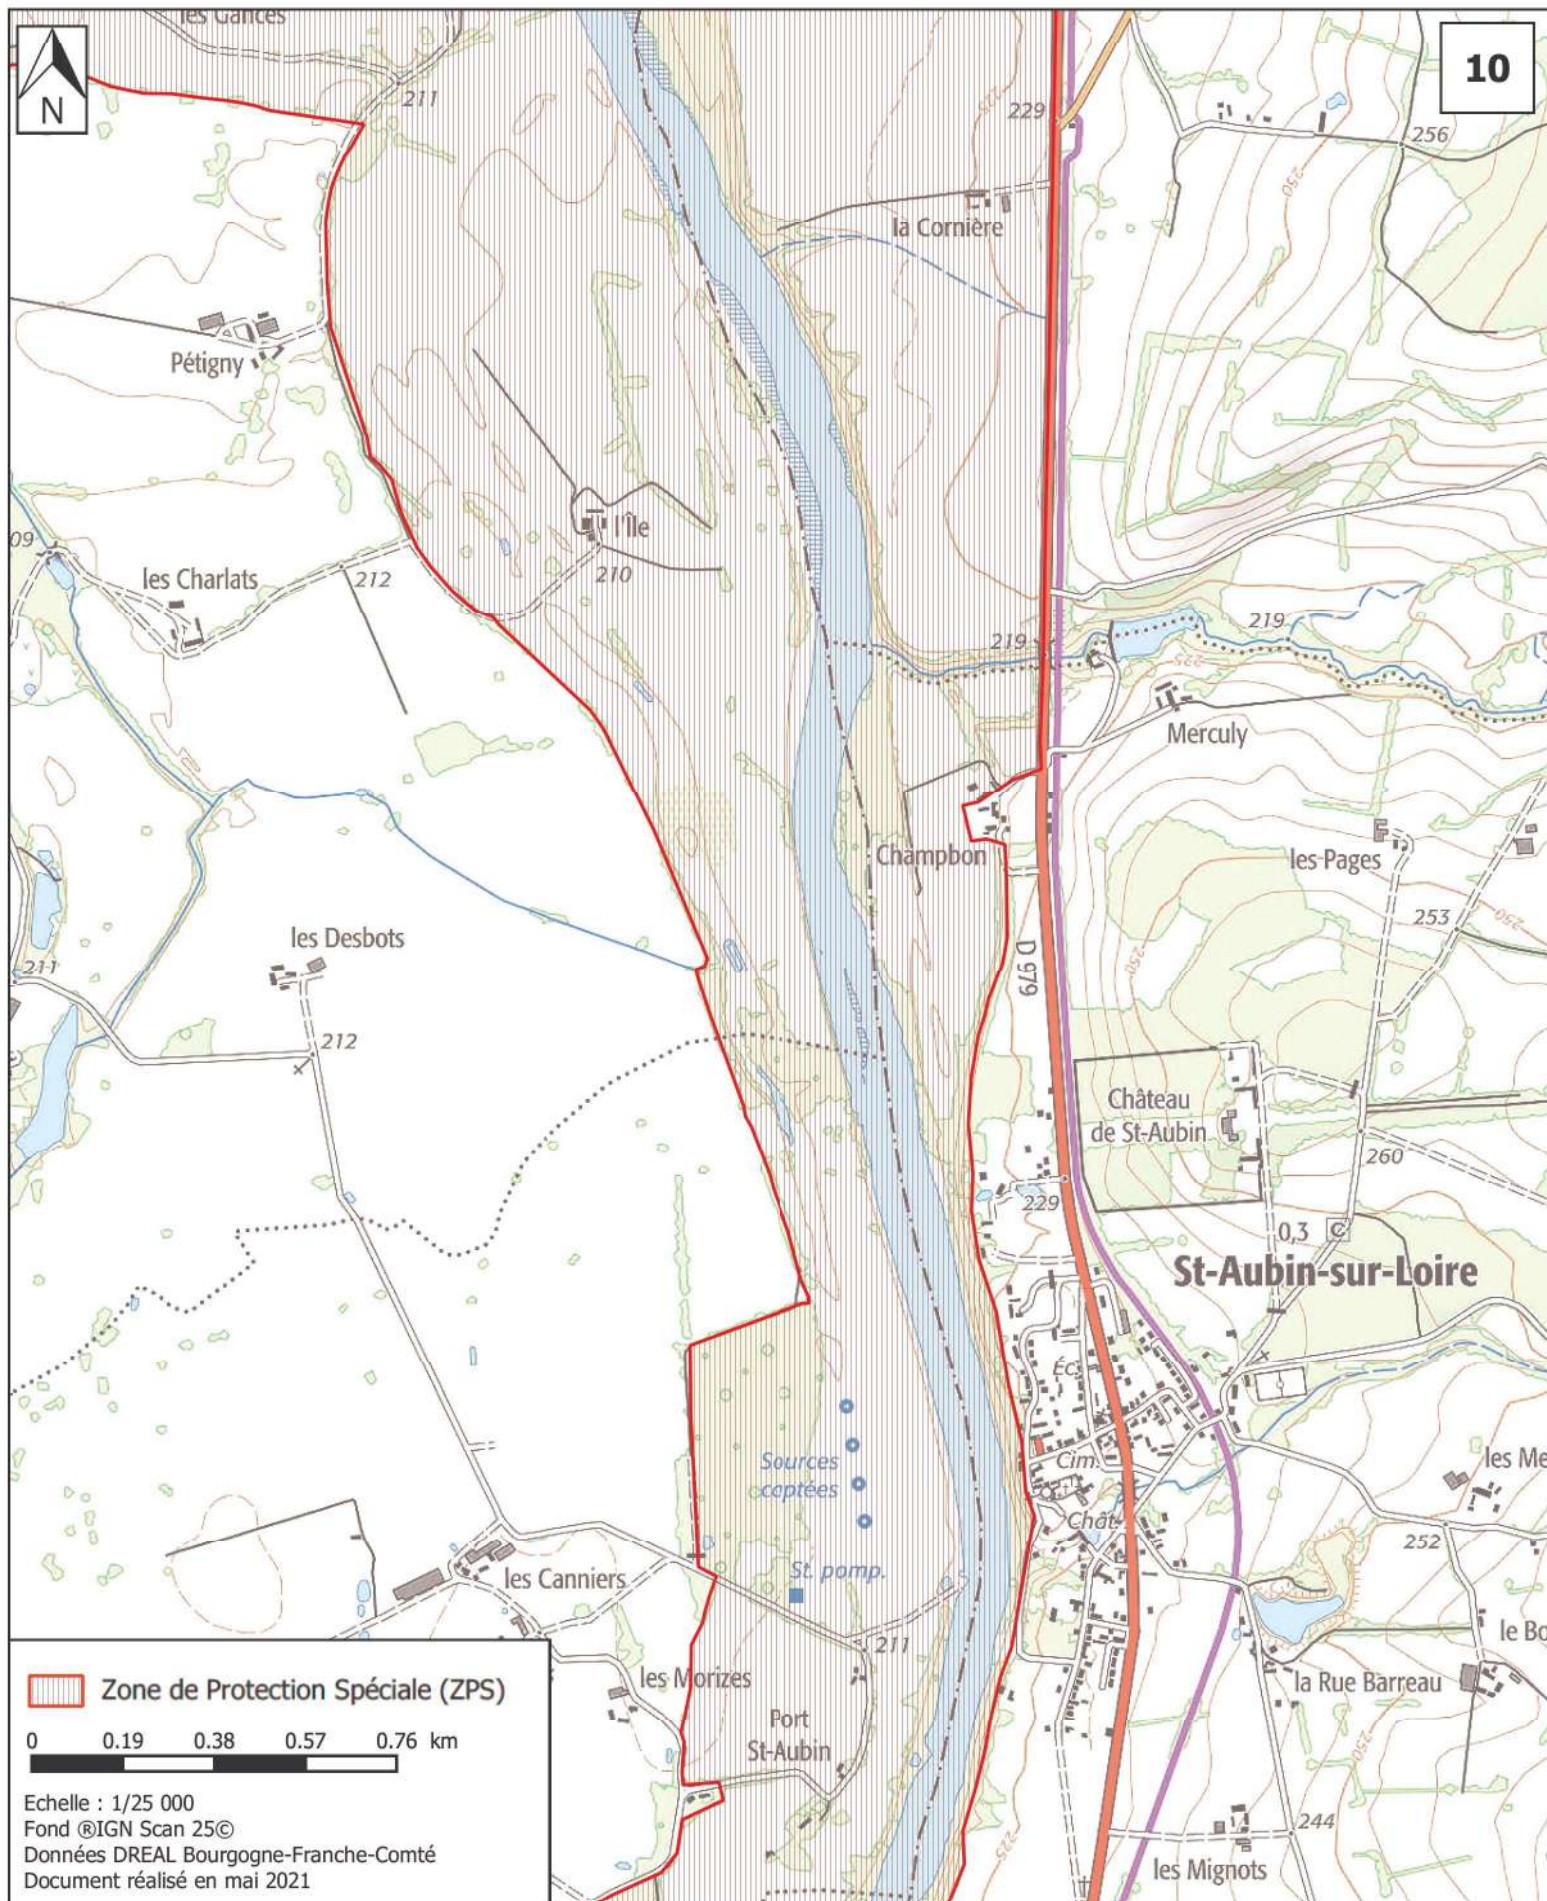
les Gances
N
10
211
229
256
250
la Cornière
Pétigny
l'Île
210
09
les Charlats
212
219
219
225
Merculy
Champbon
les Pages
253
250
les Desbots
211
D 979
250
212
Château de St-Aubin
260
229
0,3
St-Aubin-sur-Loire
Éc.
Cim.
Chât.
les Me
Sources captées
252
St. pomp.
les Canniers
211
le Bo
les Morizes
la Rue Barreau
Port St-Aubin
250
244
225
les Mignots
Zone de Protection Spéciale (ZPS)
0 0.19 0.38 0.57 0.76 km
Echelle : 1/25 000
Fond ®IGN Scan 25©
Données DREAL Bourgogne-Franche-Comté
Document réalisé en mai 2021